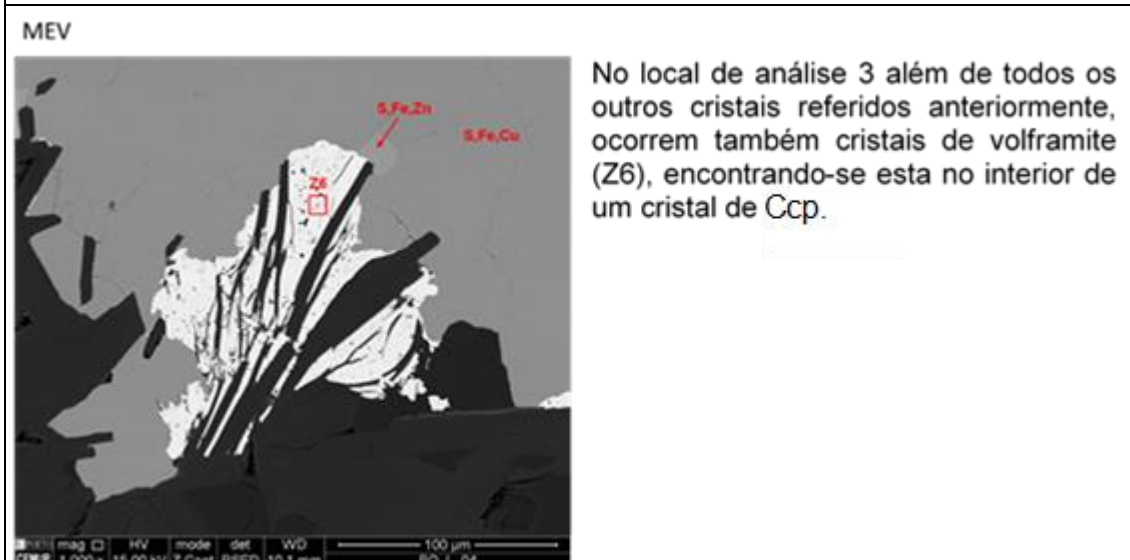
MEV

S,Fe,Zn

S,Fe,Cu

Z6

| mag | HV | mode | det | WD | 100 µm |
|---|---|---|---|---|---|
| 1 000 x | 15.00 kV | Z Cont | BSED | 10.1 mm | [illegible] |

No local de análise 3 além de todos os outros cristais referidos anteriormente, ocorrem também cristais de volframite (Z6), encontrando-se esta no interior de um cristal de Ccp.